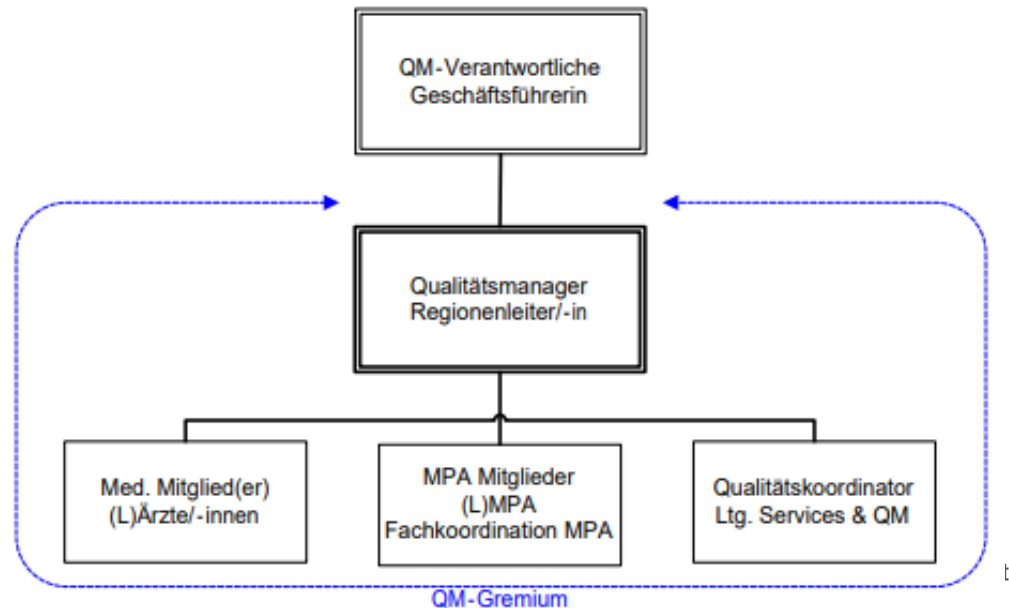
QM-Verantwortliche
Geschäftsführerin

Qualitätsmanager
Regionenleiter/-in

Med. Mitglied(er)
(L)Ärzte/-innen

MPA Mitglieder
(L)MPA
Fachkoordination MPA

Qualitätskoordinator
Ltg. Services & QM

t

QM-Gremium